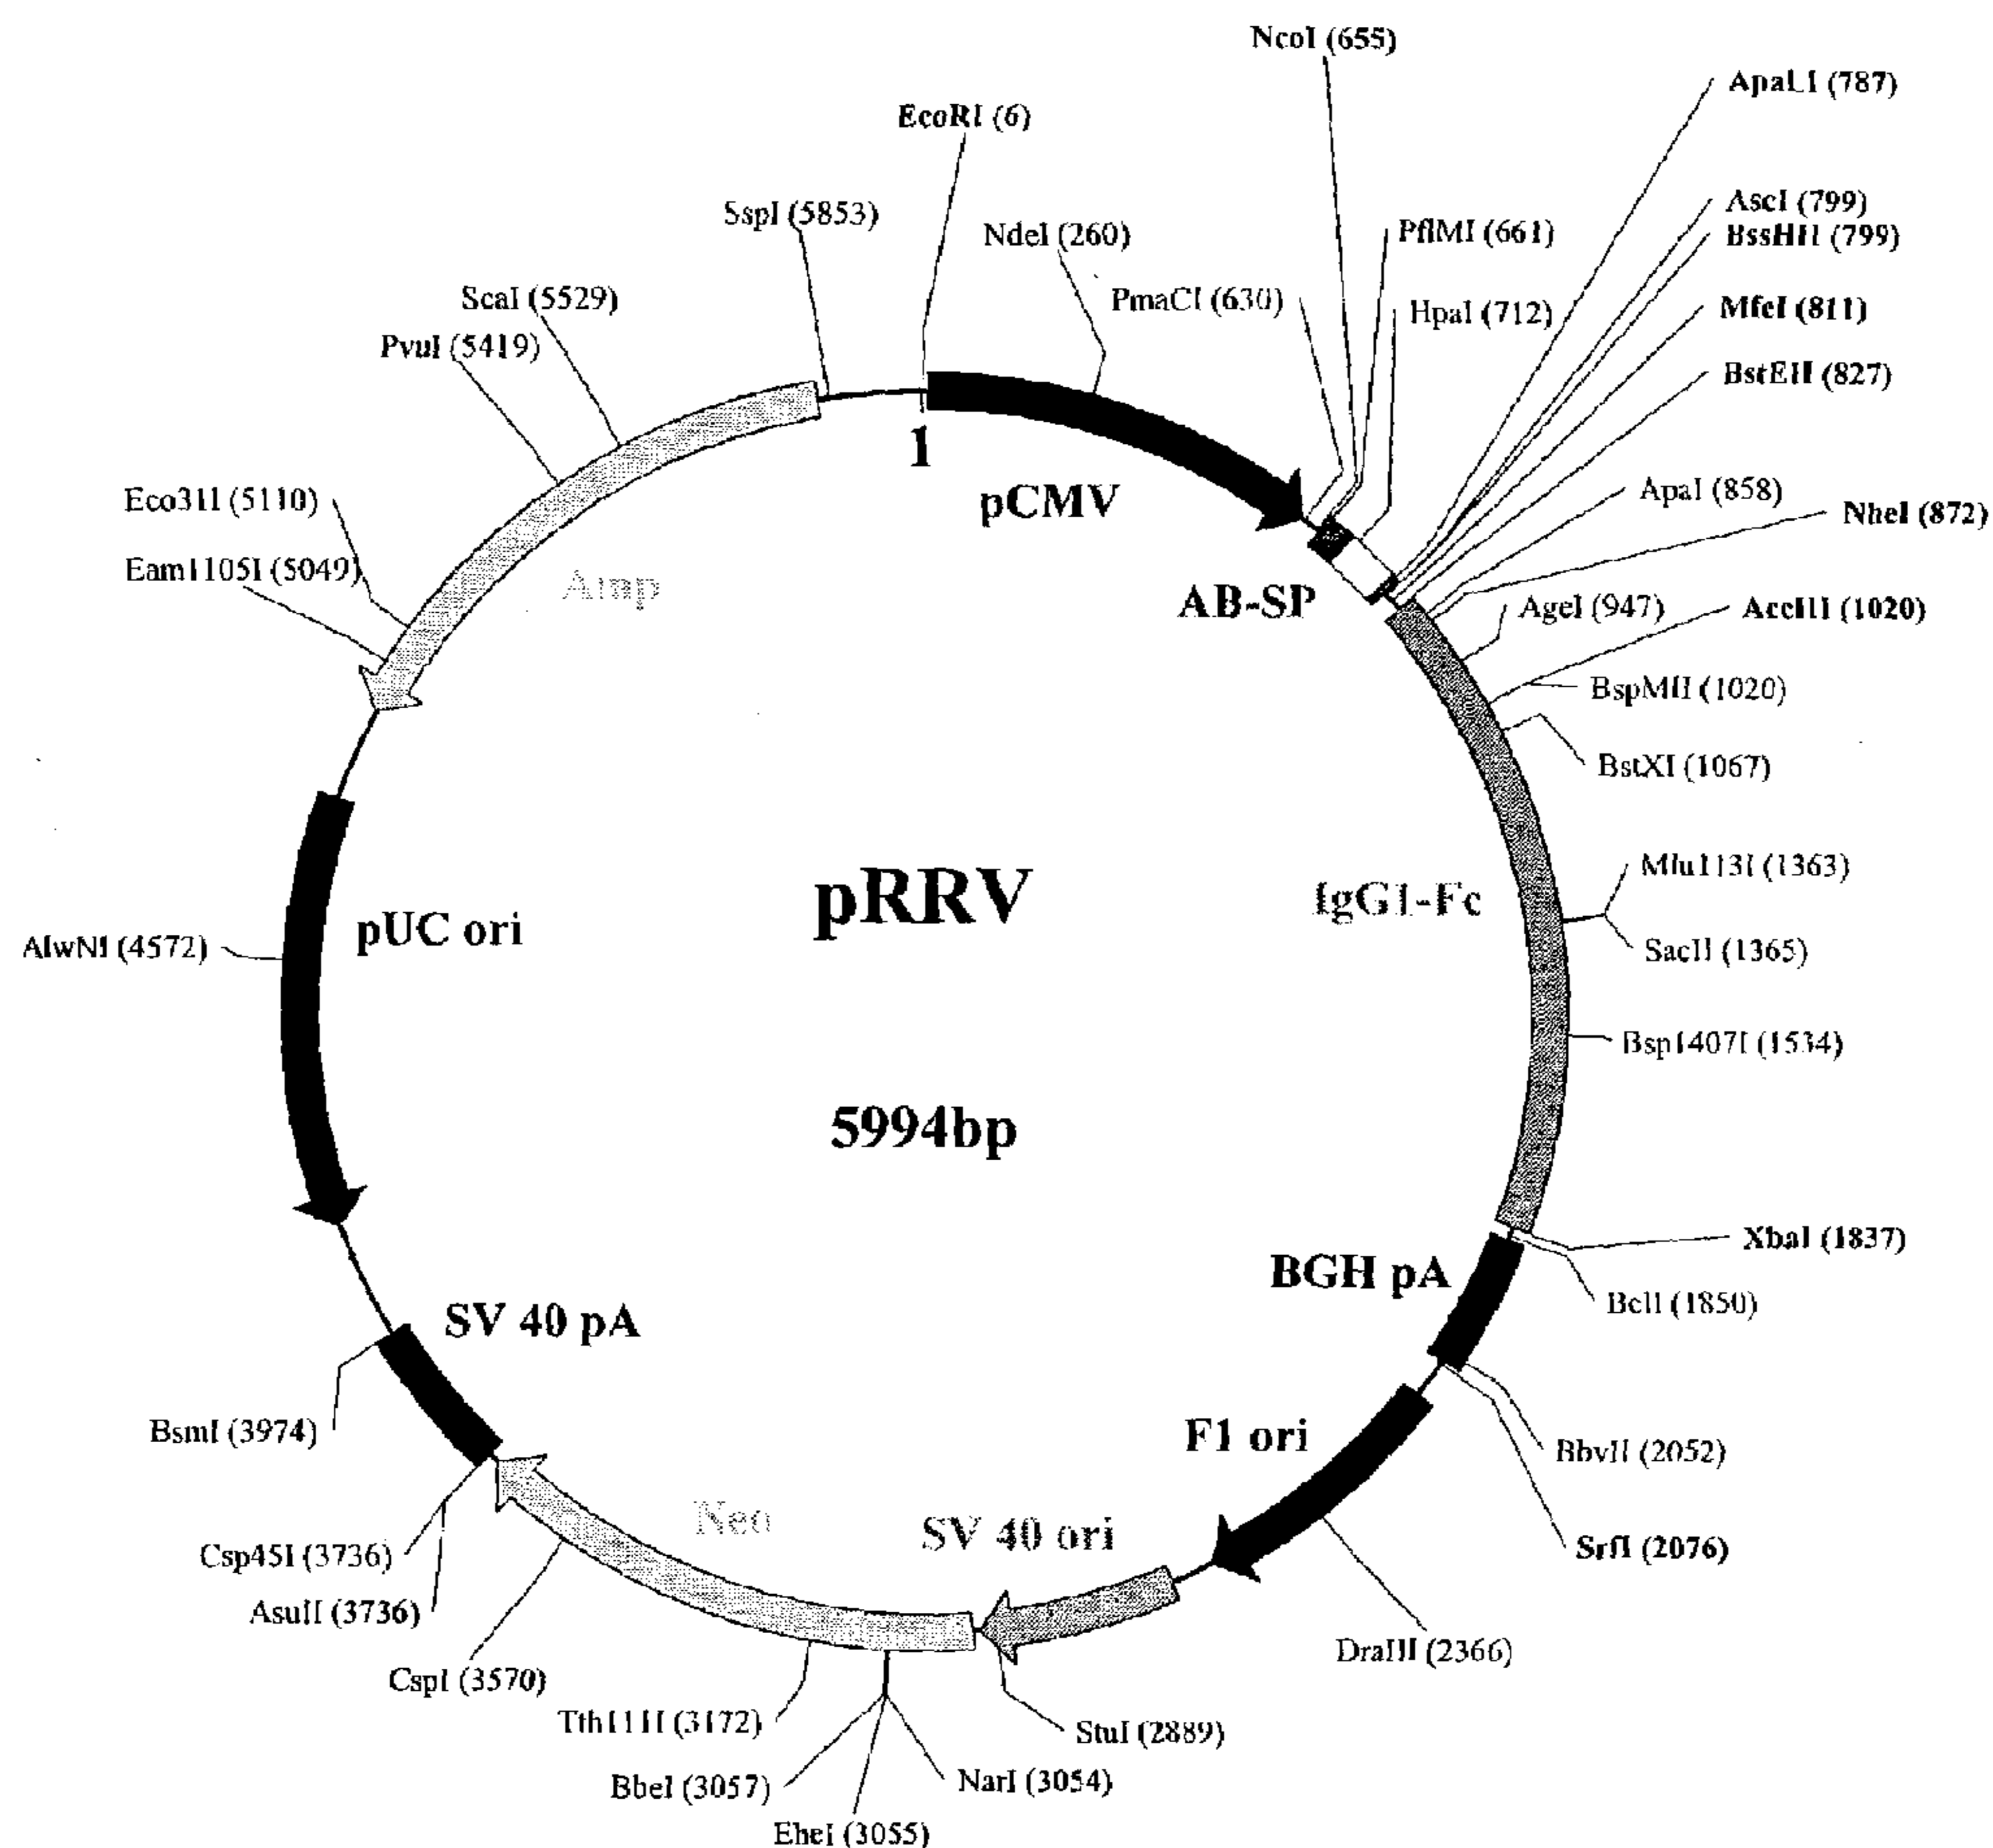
NcoI (655)
EcoRI (6)
ApaLI (787)
SspI (5853)
NdeI (260)
PflMI (661)
AscI (799)
BssHII (799)
ScaI (5529)
PmaCI (630)
HpaI (712)
MfeI (811)
PvuI (5419)
BstEII (827)
1
pCMV
ApaI (858)
NheI (872)
Eco31I (5110)
Eam1105I (5049)
Amp
AB-SP
AgeI (947)
AccIII (1020)
BspMII (1020)
BstXI (1067)
Mlu113I (1363)
pRRV
IgG1-Fc
AlwNI (4572)
pUC ori
SacII (1365)
Bsp1407I (1534)
5994bp
XbaI (1837)
BGH pA
BclI (1850)
SV 40 pA
BsmI (3974)
F1 ori
BbvII (2052)
Neo
SV 40 ori
SrfI (2076)
Csp45I (3736)
AsuII (3736)
CspI (3570)
DraIII (2366)
Tth111I (3172)
StuI (2889)
BbeI (3057)
NarI (3054)
EheI (3055)